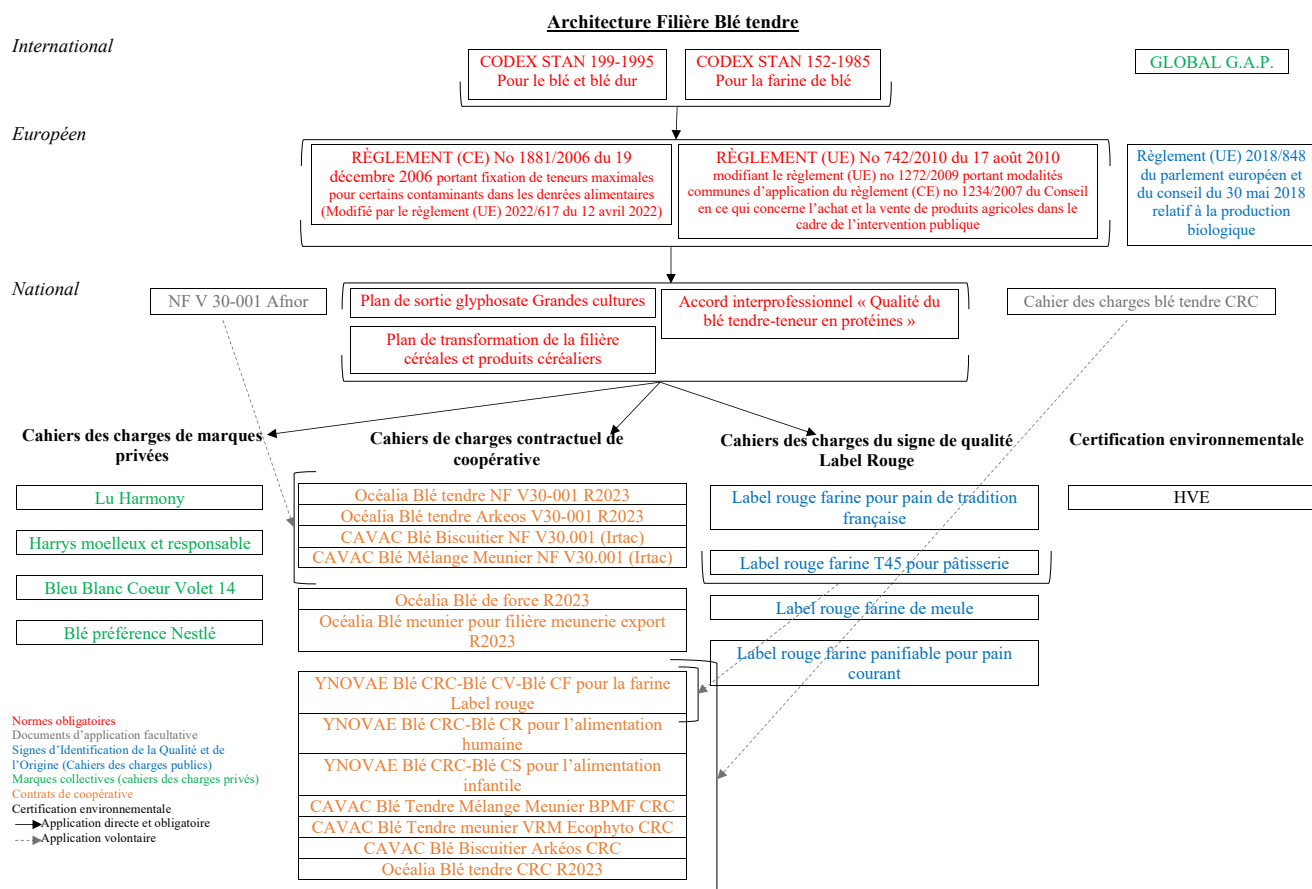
Architecture Filière Blé tendre

International

CODEX STAN 199-1995
Pour le blé et blé dur

CODEX STAN 152-1985
Pour la farine de blé

GLOBAL G.A.P.

Européen

RÈGLEMENT (CE) No 1881/2006 du 19 décembre 2006 portant fixation de teneurs maximales pour certains contaminants dans les denrées alimentaires (Modifié par le règlement (UE) 2022/617 du 12 avril 2022)

RÈGLEMENT (UE) No 742/2010 du 17 août 2010 modifiant le règlement (UE) no 1272/2009 portant modalités communes d'application du règlement (CE) no 1234/2007 du Conseil en ce qui concerne l'achat et la vente de produits agricoles dans le cadre de l'intervention publique

Règlement (UE) 2018/848 du parlement européen et du conseil du 30 mai 2018 relatif à la production biologique

National

NF V 30-001 Afnor

Plan de sortie glyphosate Grandes cultures

Accord interprofessionnel « Qualité du blé tendre-teneur en protéines »

Plan de transformation de la filière céréales et produits céréaliers

Cahier des charges blé tendre CRC

Cahiers des charges de marques privées

Lu Harmony

Harrys moelleux et responsable

Bleu Blanc Coeur Volet 14

Blé préférence Nestlé

Cahiers de charges contractuel de coopérative

Océalia Blé tendre NF V30-001 R2023
Océalia Blé tendre Arkeos V30-001 R2023
CAVAC Blé Biscuitier NF V30.001 (Irtac)
CAVAC Blé Mélange Meunier NF V30.001 (Irtac)

Océalia Blé de force R2023
Océalia Blé meunier pour filière meunerie export R2023

YNOVAE Blé CRC-Blé CV-Blé CF pour la farine Label rouge
YNOVAE Blé CRC-Blé CR pour l'alimentation humaine
YNOVAE Blé CRC-Blé CS pour l'alimentation infantile
CAVAC Blé Tendre Mélange Meunier BPMF CRC
CAVAC Blé Tendre meunier VRM Ecophyto CRC
CAVAC Blé Biscuitier Arkéos CRC
Océalia Blé tendre CRC R2023

Cahiers des charges du signe de qualité Label Rouge

Label rouge farine pour pain de tradition française

Label rouge farine T45 pour pâtisserie

Label rouge farine de meule

Label rouge farine panifiable pour pain courant

Certification environnementale

HVE

Normes obligatoires
Documents d'application facultative
Signes d'Identification de la Qualité et de l'Origine (Cahiers des charges publics)
Marques collectives (cahiers des charges privés)
Contrats de coopérative
Certification environnementale
Application directe et obligatoire
Application volontaire